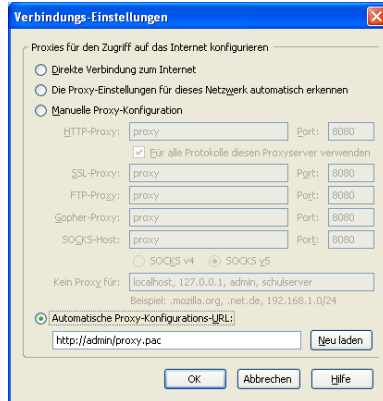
Verbindungs-Einstellungen

Proxies für den Zugriff auf das Internet konfigurieren

Direkte Verbindung zum Internet

Die Proxy-Einstellungen für dieses Netzwerk automatisch erkennen

Manuelle Proxy-Konfiguration

HTTP-Proxy: proxy Port: 8080

Für alle Protokolle diesen Proxyserver verwenden

SSL-Proxy: proxy Port: 8080

FTP-Proxy: proxy Port: 8080

Gopher-Proxy: proxy Port: 8080

SOCKS-Host: proxy Port: 8080

SOCKS v4 SOCKS v5

Kein Proxy für: localhost, 127.0.0.1, admin, schulserver

Beispiel: .mozilla.org, .net.de, 192.168.1.0/24

Automatische Proxy-Konfigurations-URL:

http://admin/proxy.pac

Neu laden

OK Abbrechen Hilfe